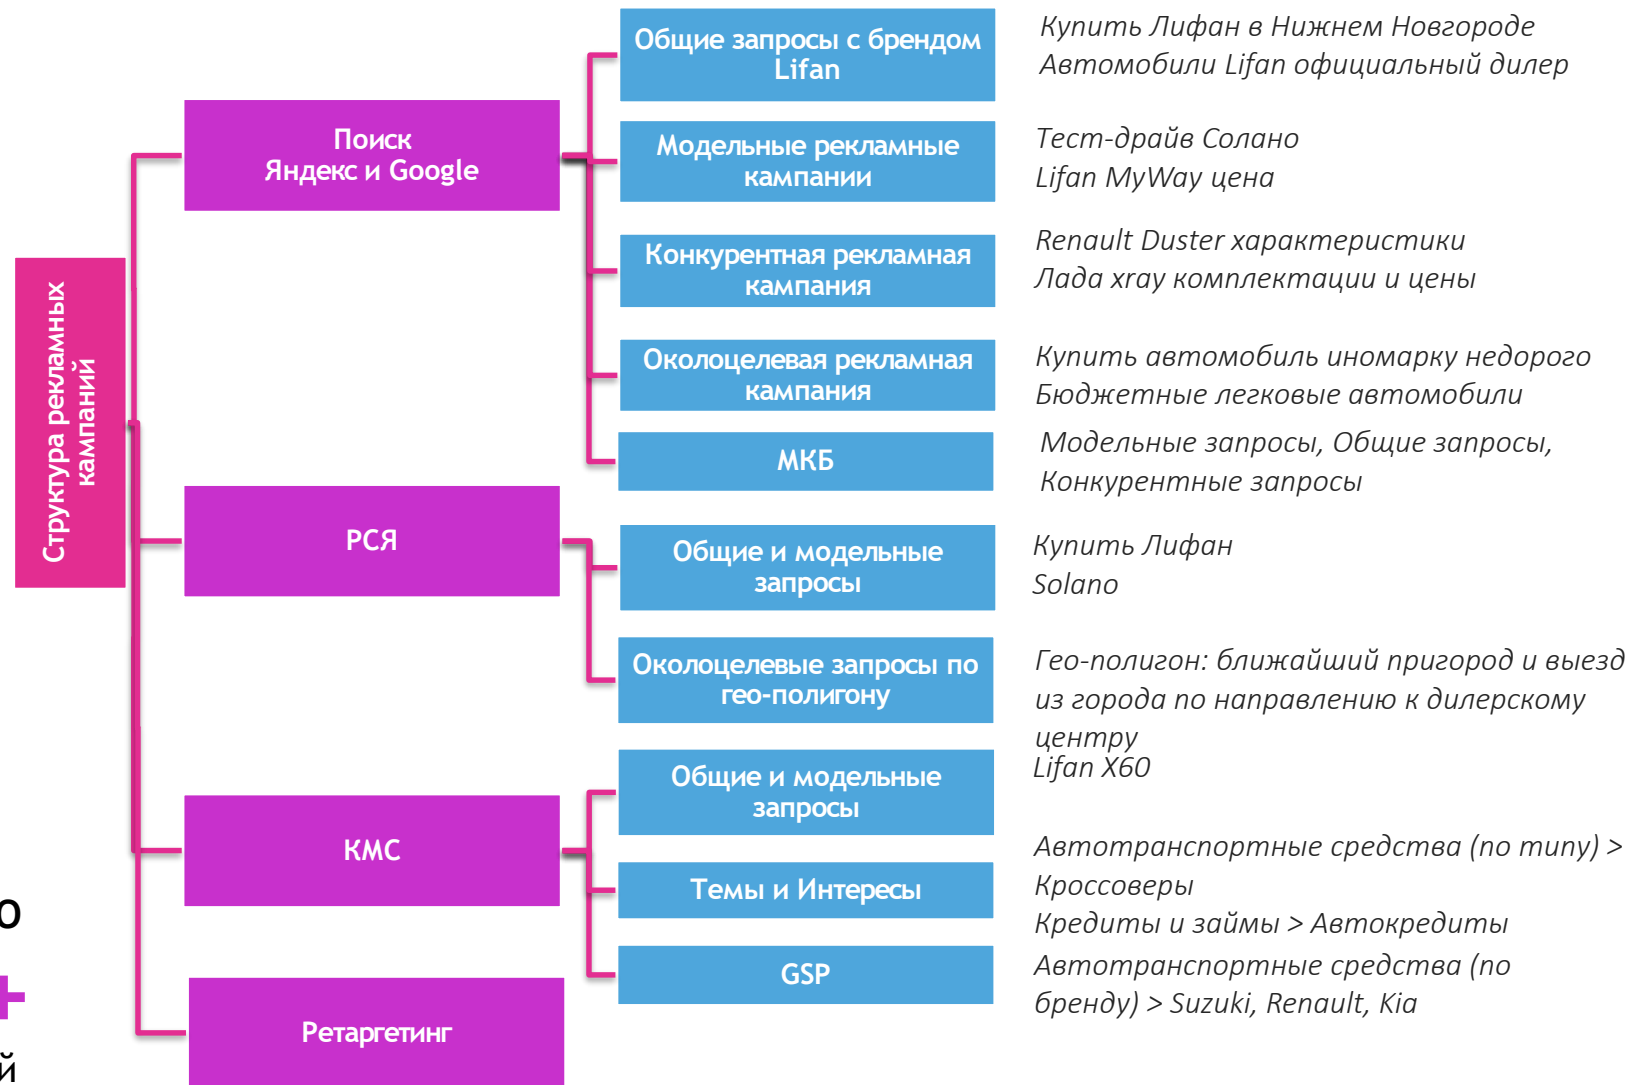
Структура рекламных кампаний

Поиск
Яндекс и Google

РСЯ

КМС

Ретаргетинг

Общие запросы с брендом Lifan

Модельные рекламные кампании

Конкурентная рекламная кампания

Околоцелевая рекламная кампания

МКБ

Общие и модельные запросы

Околоцелевые запросы по гео-полигону

Общие и модельные запросы

Темы и Интересы

GSP

Купить Лифан в Нижнем Новгороде
Автомобили Lifan официальный дилер

Тест-драйв Солано
Lifan MyWay цена

Renault Duster характеристики
Лада xray комплектации и цены

Купить автомобиль иномарку недорого
Бюджетные легковые автомобили

Модельные запросы, Общие запросы, Конкурентные запросы

Купить Лифан
Solano

Гео-полигон: ближайший пригород и выезд из города по направлению к дилерскому центру
Lifan X60

Автотранспортные средства (по типу) > Кроссоверы
Кредиты и займы > Автокредиты

Автотранспортные средства (по бренду) > Suzuki, Renault, Kia

о
+
й